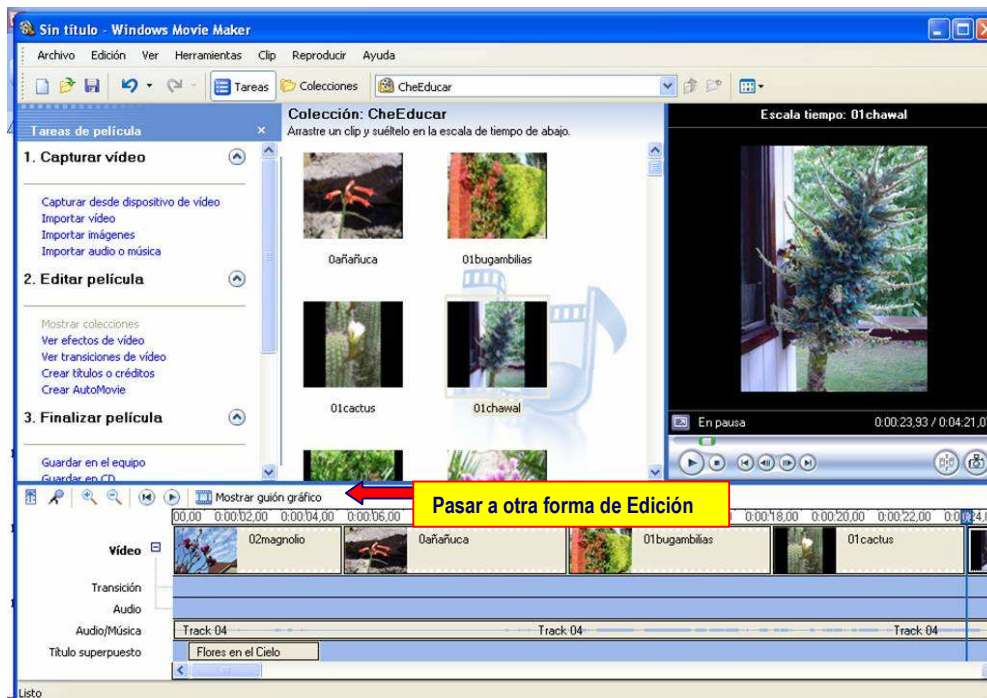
Sin título - Windows Movie Maker

Archivo Edición Ver Herramientas Clip Reproducir Ayuda

Tareas Colecciones CheEducar

Tareas de película

1. Capturar vídeo

Capturar desde dispositivo de vídeo
Importar vídeo
Importar imágenes
Importar audio o música

2. Editar película

Mostrar colecciones
Ver efectos de vídeo
Ver transiciones de vídeo
Crear títulos o créditos
Crear AutoMovie

3. Finalizar película

Guardar en el equipo
Guardar en CD

Colección: CheEducar
Arrastre un clip y suéltelo en la escala de tiempo de abajo.

0añañuca
01bugambilias
01cactus
01chawal

Escala tiempo: 01chawal

En pausa
0:00:23,93 / 0:04:21,0

Mostrar guión gráfico

Pasar a otra forma de Edición

00,00 0:00:02,00 0:00:04,00 0:00:06,00 0:00:18,00 0:00:20,00 0:00:22,00 0:00:24,0

Vídeo
02magnolio
0añañuca
01bugambilias
01cactus

Transición
Audio
Audio/Música
Track 04
Track 04
Track 04
Título superpuesto
Flores en el Cielo

Listo